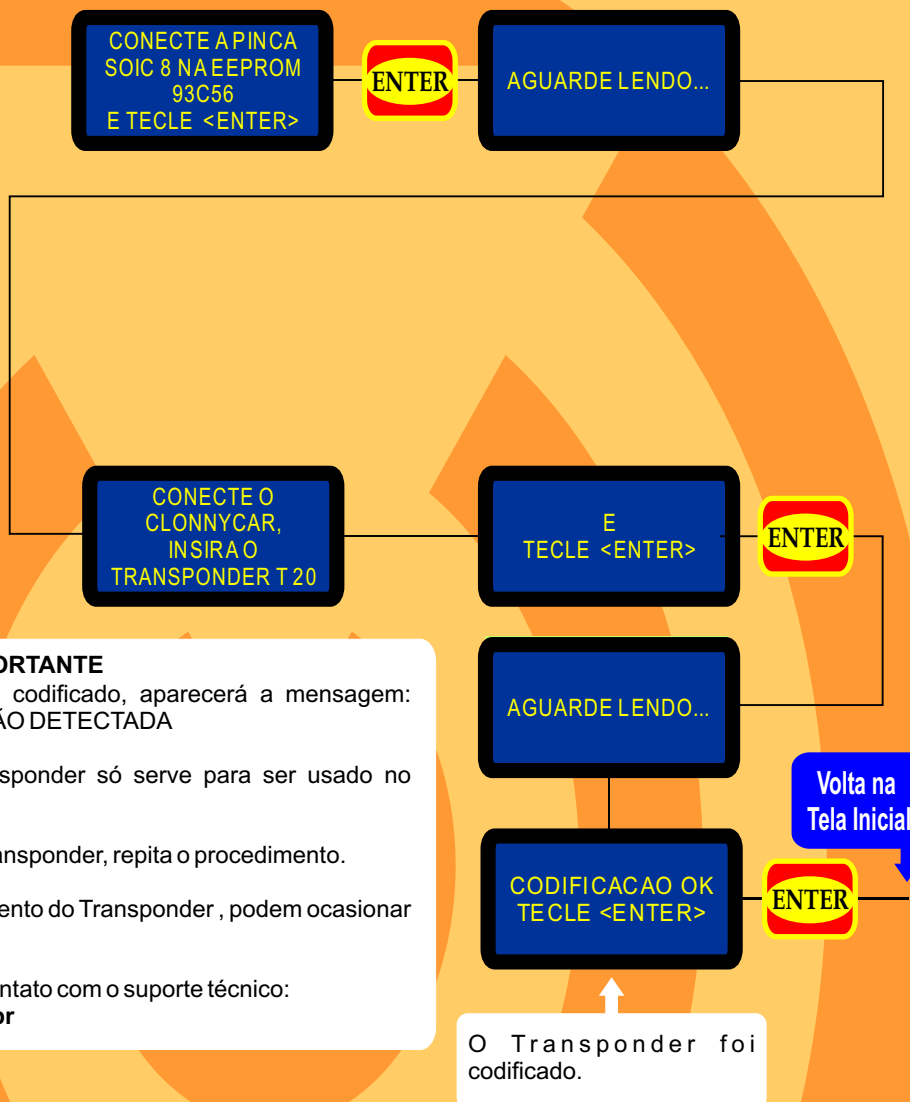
CONECTE A PINCA SOIC 8 NA EEPROM 93C56 E TECLE <ENTER>

ENTER

AGUARDE LENDO...

CONECTE O CLONNYCAR, INSIRA O TRANSPONDER T 20

E TECLE <ENTER>

ENTER

AGUARDE LENDO...

Volta na Tela Inicial

CODIFICACAO OK TECLE <ENTER>

ENTER

ORTANTE
codificado, aparecerá a mensagem: ÃO DETECTADA

sponder só serve para ser usado no

ansponder, repita o procedimento.

ento do Transponder , podem ocasionar

ntato com o suporte técnico:
or

O Transponder foi codificado.